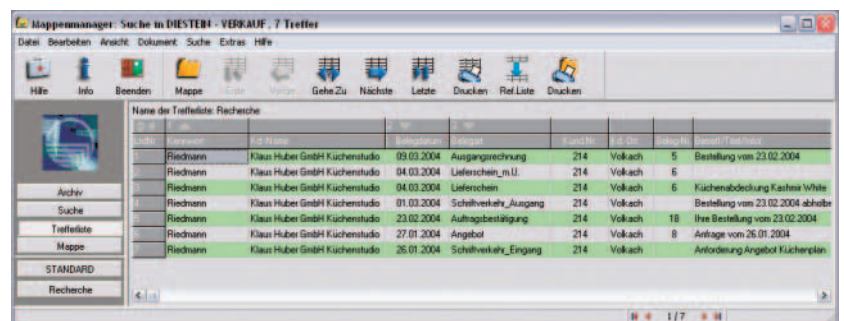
Mappenmanager: Suche in DIESTEIN - VERKAUF, 7 Treffer

Datei Bearbeiten Ansicht Dokument Suche Extras Hilfe

Hilfe Info Beenden Mappe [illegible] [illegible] Gehe Zu Nächste Letzte Drucken Ref.Liste Drucken

Name der Trefferliste: Recherche

Archiv
Suche
Trefferliste
Mappe
STANDARD
Recherche

| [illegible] | Kennwort | Fd. Name | Belegdatum | Belegart | Kund.Nr. | Fd. Ort | Beleg.Nr. | Betreff/Titel/Inhalt |
|---|---|---|---|---|---|---|---|---|
| | Riedmann | Klaus Huber GmbH Küchenstudio | 09.03.2004 | Ausgangsrechnung | 214 | Volkach | 5 | Bestellung vom 23.02.2004 |
| | Riedmann | Klaus Huber GmbH Küchenstudio | 04.03.2004 | Lieferschein_m.U. | 214 | Volkach | 6 | |
| | Riedmann | Klaus Huber GmbH Küchenstudio | 04.03.2004 | Lieferschein | 214 | Volkach | 6 | Küchenabdeckung Kashmir White |
| | Riedmann | Klaus Huber GmbH Küchenstudio | 01.03.2004 | Schriftverkehr_Ausgang | 214 | Volkach | | Bestellung vom 23.02.2004 abholbe |
| | Riedmann | Klaus Huber GmbH Küchenstudio | 23.02.2004 | Auftragsbestätigung | 214 | Volkach | 18 | Ihre Bestellung vom 23.02.2004 |
| | Riedmann | Klaus Huber GmbH Küchenstudio | 27.01.2004 | Angebot | 214 | Volkach | 8 | Anfrage vom 26.01.2004 |
| | Riedmann | Klaus Huber GmbH Küchenstudio | 26.01.2004 | Schriftverkehr_Eingang | 214 | Volkach | | Anforderung Angebot Küchenplan |

1/7